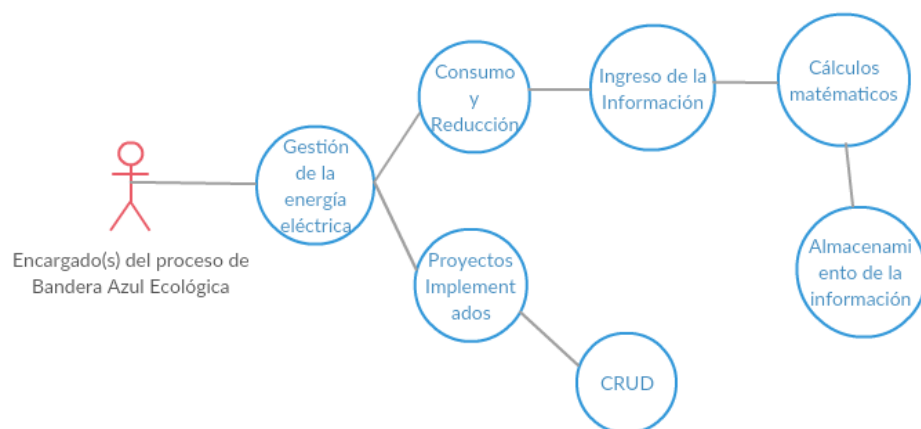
Encargado(s) del proceso de Bandera Azul Ecológica

Gestión de la energía eléctrica

Consumo y Reducción

Ingreso de la Información

Cálculos matématicos

Almacenamiento de la información

Proyectos Implementados

CRUD